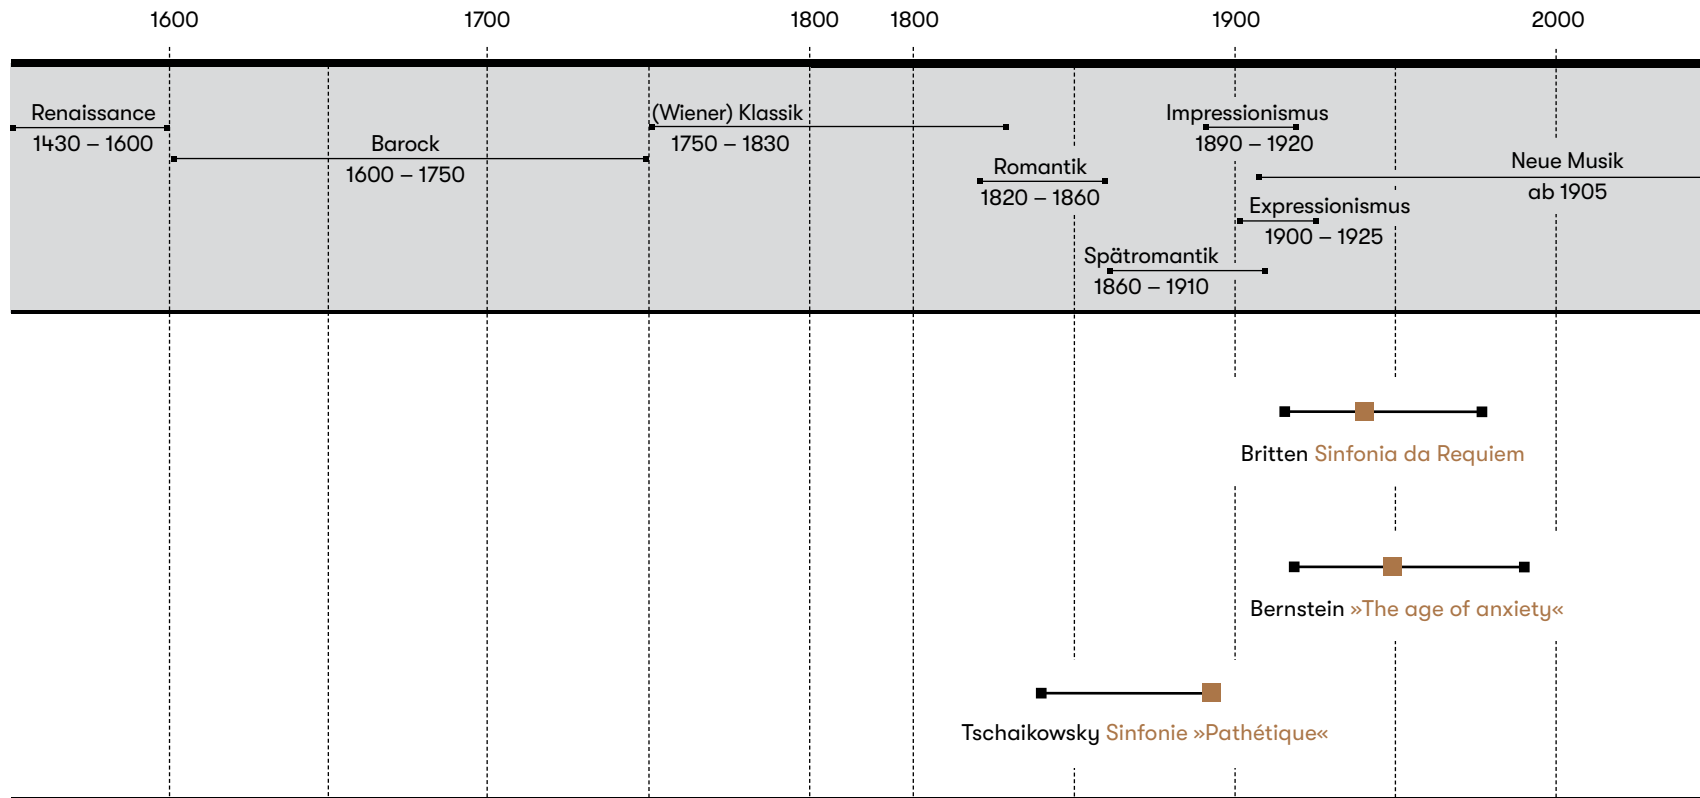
1600 1700 1800 1800 1900 2000

Renaissance
1430 – 1600

Barock
1600 – 1750

(Wiener) Klassik
1750 – 1830

Romantik
1820 – 1860

Impressionismus
1890 – 1920

Neue Musik
ab 1905

Expressionismus
1900 – 1925

Spätromantik
1860 – 1910

Britten Sinfonia da Requiem

Bernstein »The age of anxiety«

Tschaikowsky Sinfonie »Pathétique«